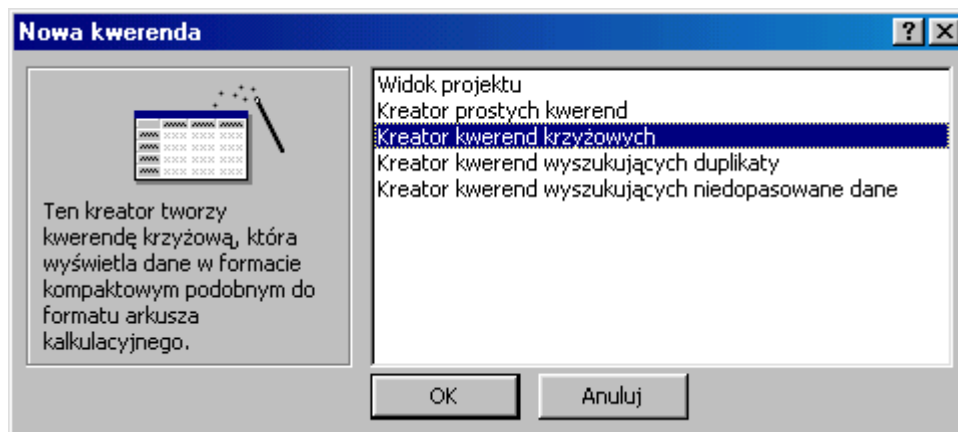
Nowa kwerenda

?

Ten kreator tworzy kwerendę krzyżową, która wyświetla dane w formacie kompaktowym podobnym do formatu arkusza kalkulacyjnego.

Widok projektu
Kreator prostych kwerend
Kreator kwerend krzyżowych
Kreator kwerend wyszukujących duplikaty
Kreator kwerend wyszukujących niedopasowane dane

OK

Anuluj